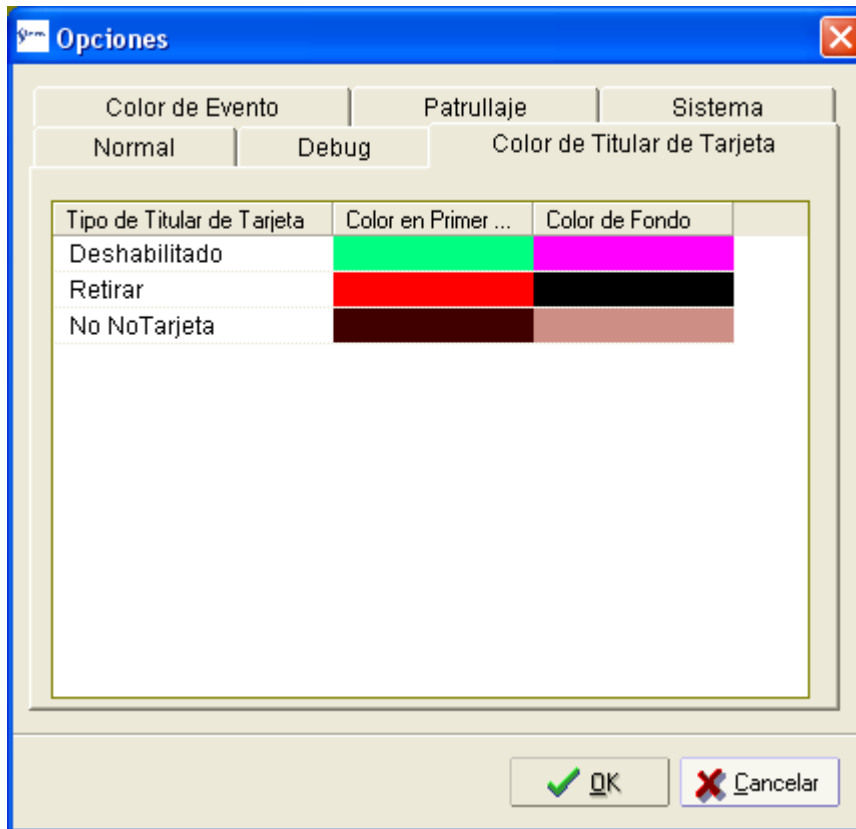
Opciones

Color de Evento
Patrullaje
Sistema
Normal
Debug
Color de Titular de Tarjeta

| Tipo de Titular de Tarjeta | Color en Primer ... | Color de Fondo |
|---|---|---|
| Deshabilitado | | |
| Retirar | | |
| No NoTarjeta | | |

OK
Cancelar